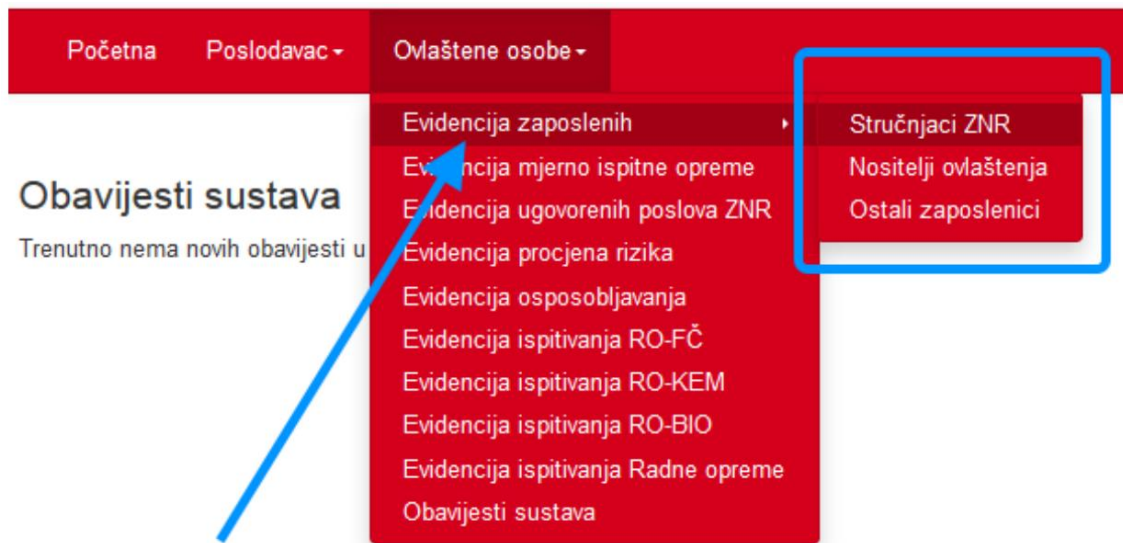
Početna Poslodavac ▾ Ovlaštene osobe ▾

Evidencija zaposlenih ▸
Evidencija mjerno ispitne opreme
Evidencija ugovorenih poslova ZNR
Evidencija procjena rizika
Evidencija osposobljavanja
Evidencija ispitivanja RO-FČ
Evidencija ispitivanja RO-KEM
Evidencija ispitivanja RO-BIO
Evidencija ispitivanja Radne opreme
Obavijesti sustava

Stručnjaci ZNR
Nositelji ovlaštenja
Ostali zaposlenici

Obavijesti sustava

Trenutno nema novih obavijesti u